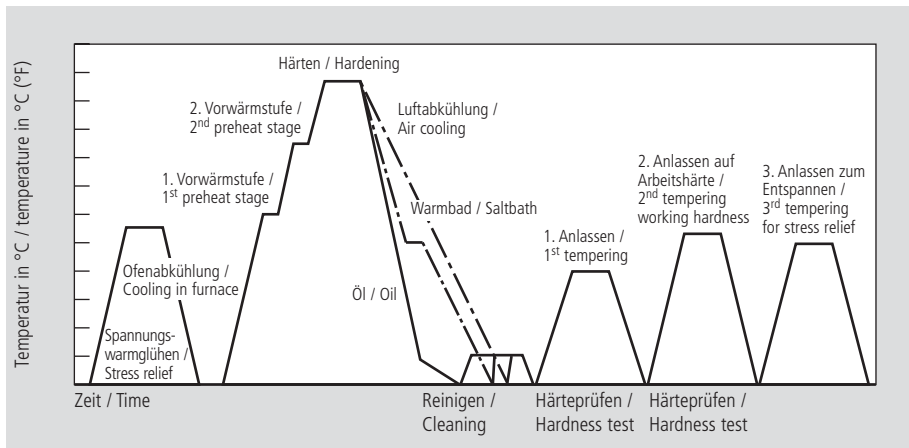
Temperatur in °C / temperature in °C (°F)

Härten / Hardening

2. Vorwärmstufe / 2$^{nd}$ preheat stage

Luftabkühlung / Air cooling

1. Vorwärmstufe / 1$^{st}$ preheat stage

Warmbad / Saltbath

2. Anlassen auf Arbeitshärte / 2$^{nd}$ tempering working hardness

3. Anlassen zum Entspannen / 3$^{rd}$ tempering for stress relief

1. Anlassen / 1$^{st}$ tempering

Ofenabkühlung / Cooling in furnace

Öl / Oil

Spannungswarmglühen / Stress relief

Zeit / Time

Reinigen / Cleaning

Härteprüfen / Hardness test

Härteprüfen / Hardness test